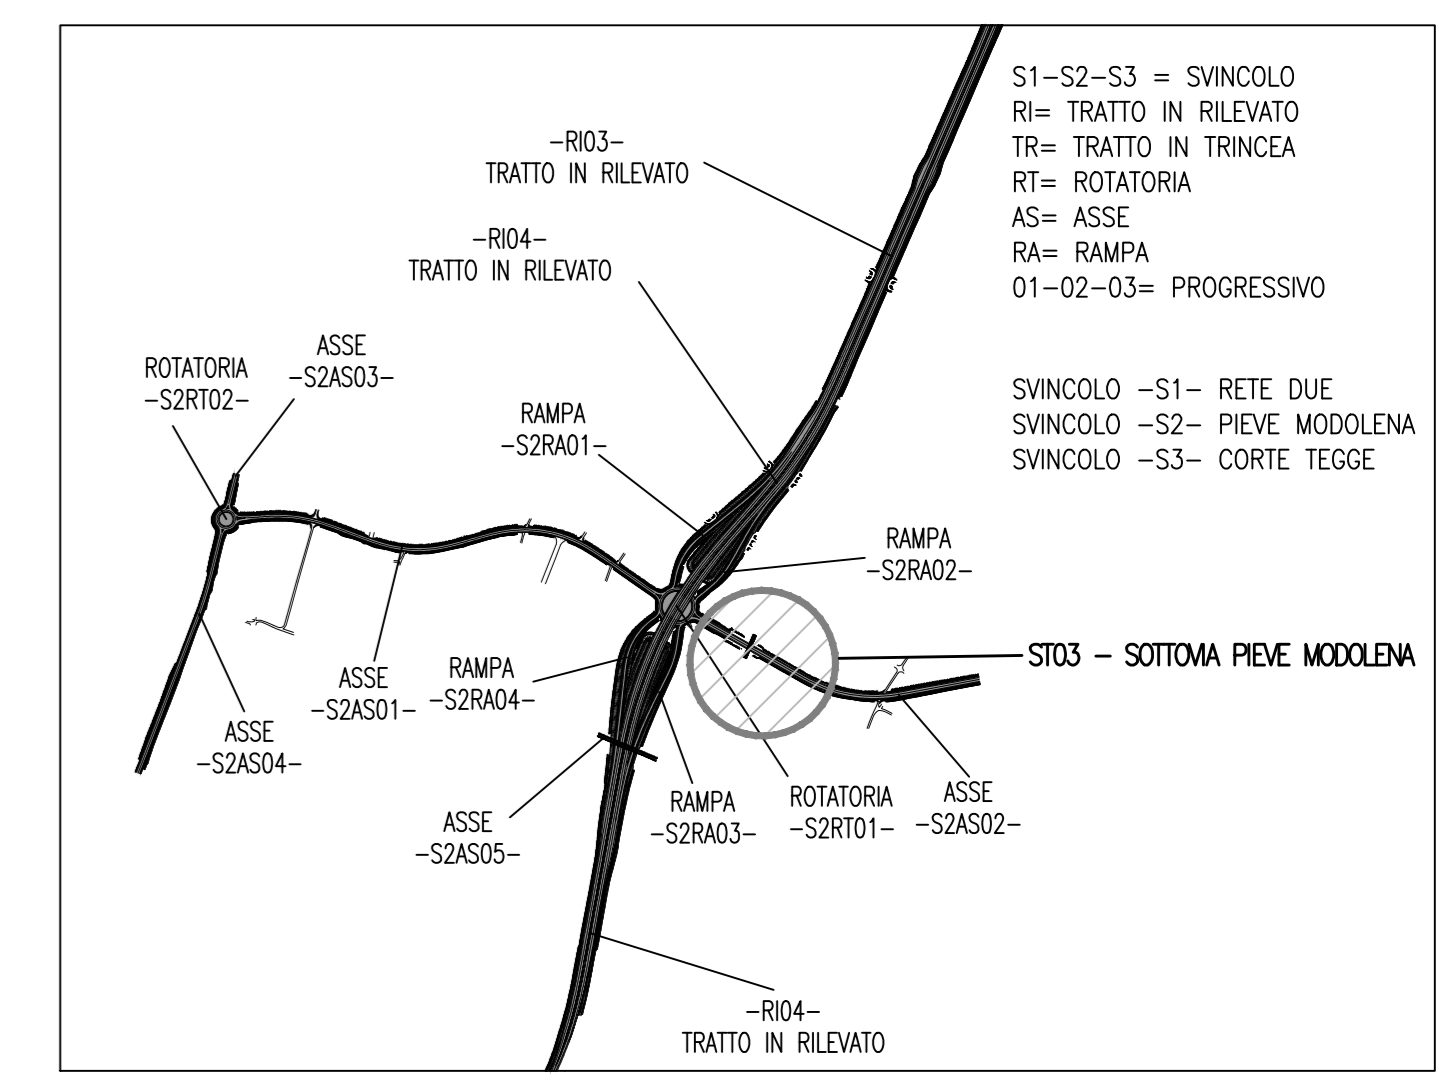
S1–S2–S3 = SVINCOLO
RI= TRATTO IN RILEVATO
TR= TRATTO IN TRINCEA
RT= ROTATORIA
AS= ASSE
RA= RAMPA
01–02–03= PROGRESSIVO

SVINCOLO –S1– RETE DUE
SVINCOLO –S2– PIEVE MODOLENA
SVINCOLO –S3– CORTE TEGGE

–RI03–
TRATTO IN RILEVATO

–RI04–
TRATTO IN RILEVATO

ROTATORIA
–S2RT02–

ASSE
–S2AS03–

RAMPA
–S2RA01–

RAMPA
–S2RA02–

ST03 – SOTTOVIA PIEVE MODOLENA

ASSE
–S2AS01–

RAMPA
–S2RA04–

ASSE
–S2AS04–

ASSE
–S2AS05–

RAMPA
–S2RA03–

ROTATORIA
–S2RT01–

ASSE
–S2AS02–

–RI04–
TRATTO IN RILEVATO